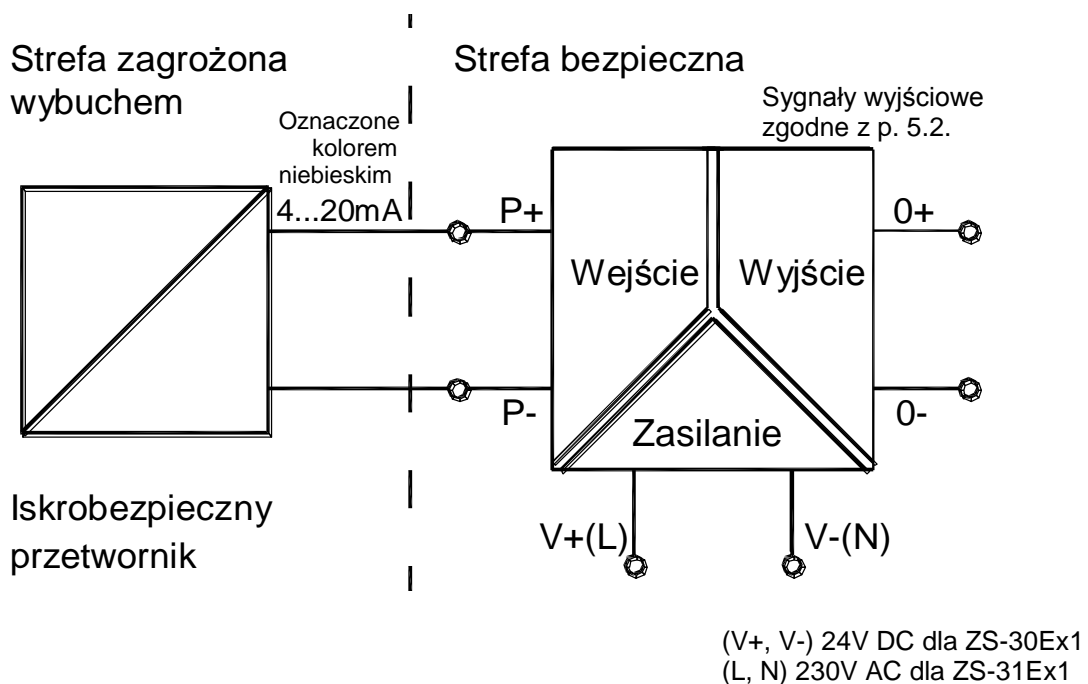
Strefa zagrożona wybuchem

Strefa bezpieczna

Sygnały wyjściowe zgodne z p. 5.2.

Oznaczone kolorem niebieskim

4...20mA

P+

Wejście

Wyjście

0+

P-

Zasilanie

0-

Iskrobezpieczny przetwornik

V+(L)

V-(N)

(V+, V-) 24V DC dla ZS-30Ex1
(L, N) 230V AC dla ZS-31Ex1